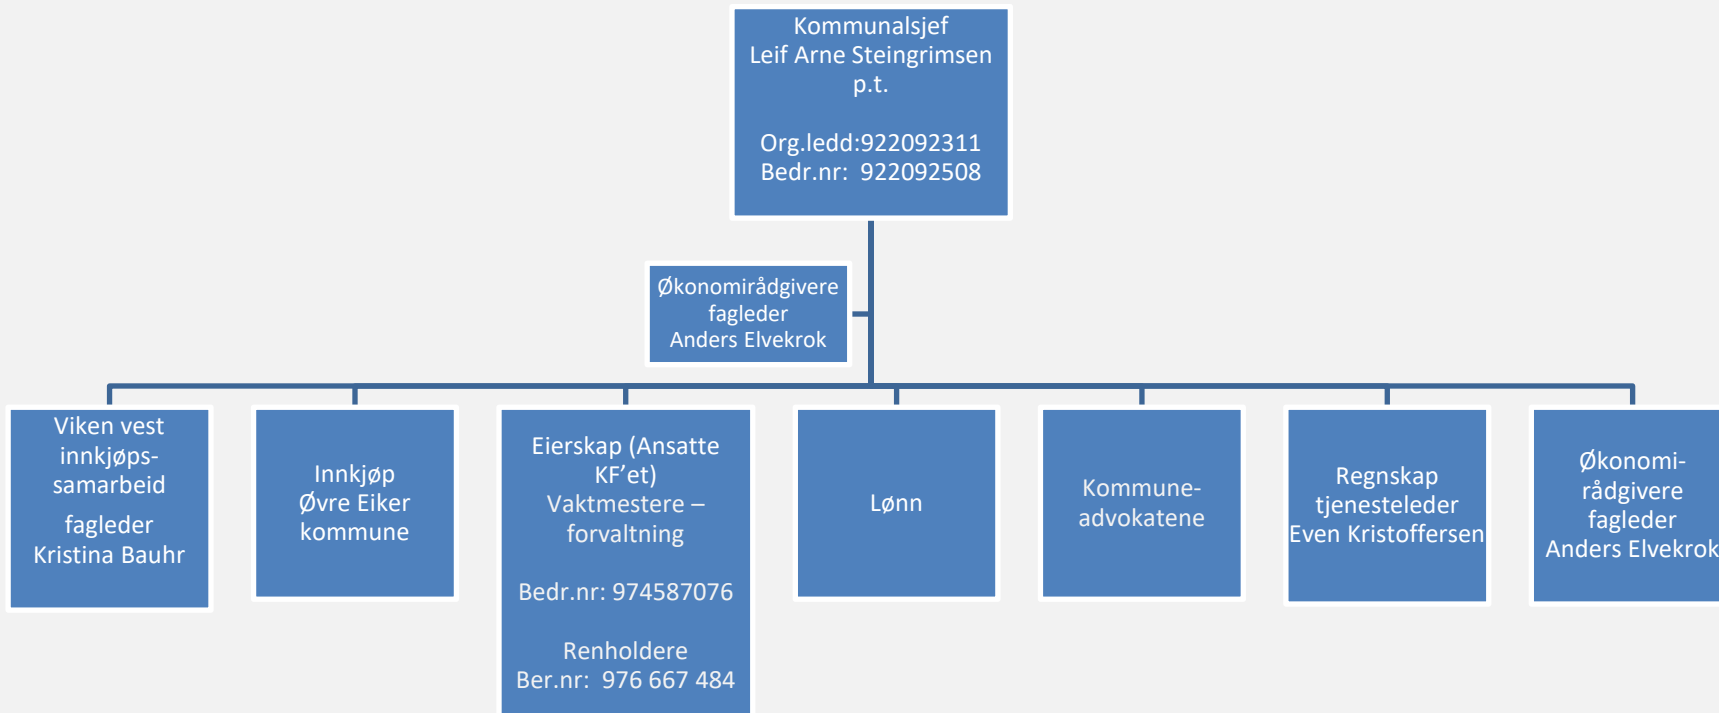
Kommunalsjef
Leif Arne Steingrimsen
p.t.

Org.ledd:922092311
Bedr.nr: 922092508

Økonomirådgivere
fagleder
Anders Elvekrok

Viken vest
innkjøpssamarbeid
fagleder
Kristina Bauhr

Innkjøp
Øvre Eiker
kommune

Eierskap (Ansatte KF'et)
Vaktmestere – forvaltning

Bedr.nr: 974587076

Renholdere
Ber.nr: 976 667 484

Lønn

Kommuneadvokatene

Regnskap
tjenesteleder
Even Kristoffersen

Økonomirådgivere
fagleder
Anders Elvekrok